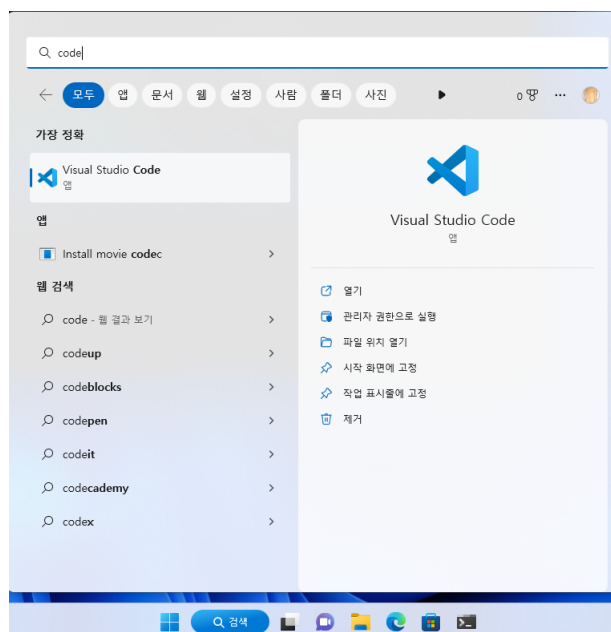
code

모두 앱 문서 웹 설정 사람 폴더 사진

0

가장 정확

Visual Studio Code
앱

앱

Install movie codec

웹 검색

code - 웹 결과 보기

codeup

codeblocks

codepen

codeit

codecademy

codex

Visual Studio Code
앱

열기

관리자 권한으로 실행

파일 위치 열기

시작 화면에 고정

작업 표시줄에 고정

제거

검색